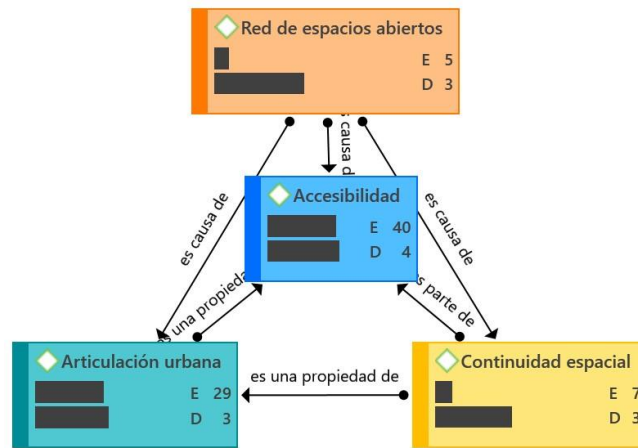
Red de espacios abiertos
E 5
D 3

es causa de

Accesibilidad
E 40
D 4

es causa de

es causa de

es una propiedad de

es parte de

Articulación urbana
E 29
D 3

es una propiedad de

Continuidad espacial
E 7
D 3